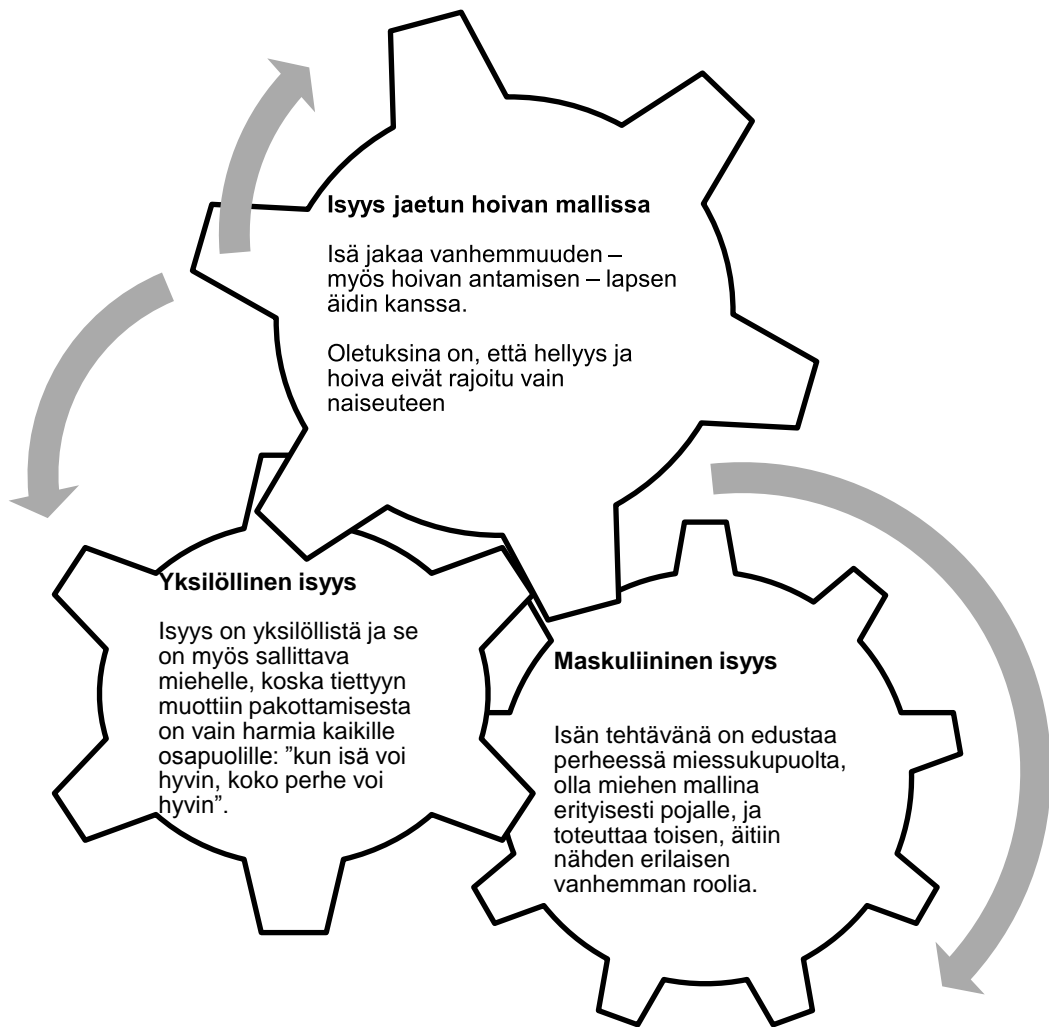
Isyys jaetun hoivan mallissa

Isä jakaa vanhemmuuden – myös hoivan antamisen – lapsen äidin kanssa.

Oletuksina on, että hellyys ja hoiva eivät rajoitu vain naiseuteen

Yksilöllinen isyys

Isyys on yksilöllistä ja se on myös sallittava miehelle, koska tiettyyn muottiin pakottamisesta on vain harmia kaikille osapuolille: "kun isä voi hyvin, koko perhe voi hyvin".

Maskuliininen isyys

Isän tehtävänä on edustaa perheessä miessukupuolta, olla miehen mallina erityisesti pojalle, ja toteuttaa toisen, äitiin nähden erilaisen vanhemman roolia.